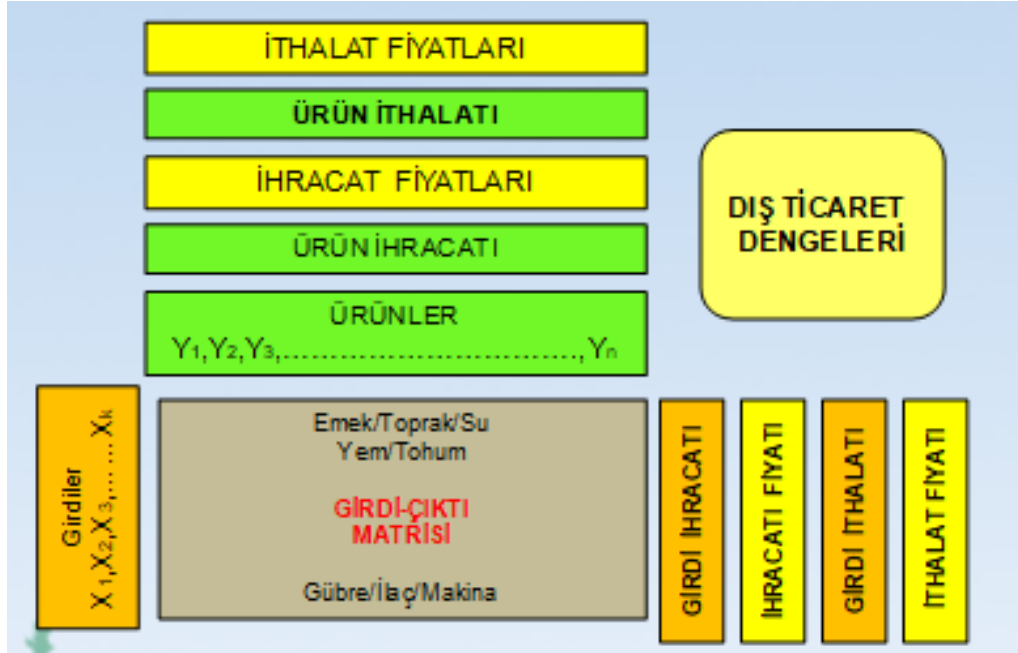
İTHALAT FİYATLARI

ÜRÜN İTHALATI

İHRACAT FİYATLARI

ÜRÜN İHRACATI

ÜRÜNLER
$Y_1, Y_2, Y_3, \ldots, Y_n$

DIŞ TİCARET DENGELERİ

Girdiler
$X_1, X_2, X_3, \ldots, X_k$

Emek/Toprak/Su
Yem/Tohum

GİRDİ-ÇIKTI MATRİSİ

Gübre/İlaç/Makina

GİRDİ İHRACATI

İHRACATI FİYATI

GİRDİ İTHALATI

İTHALAT FİYATI